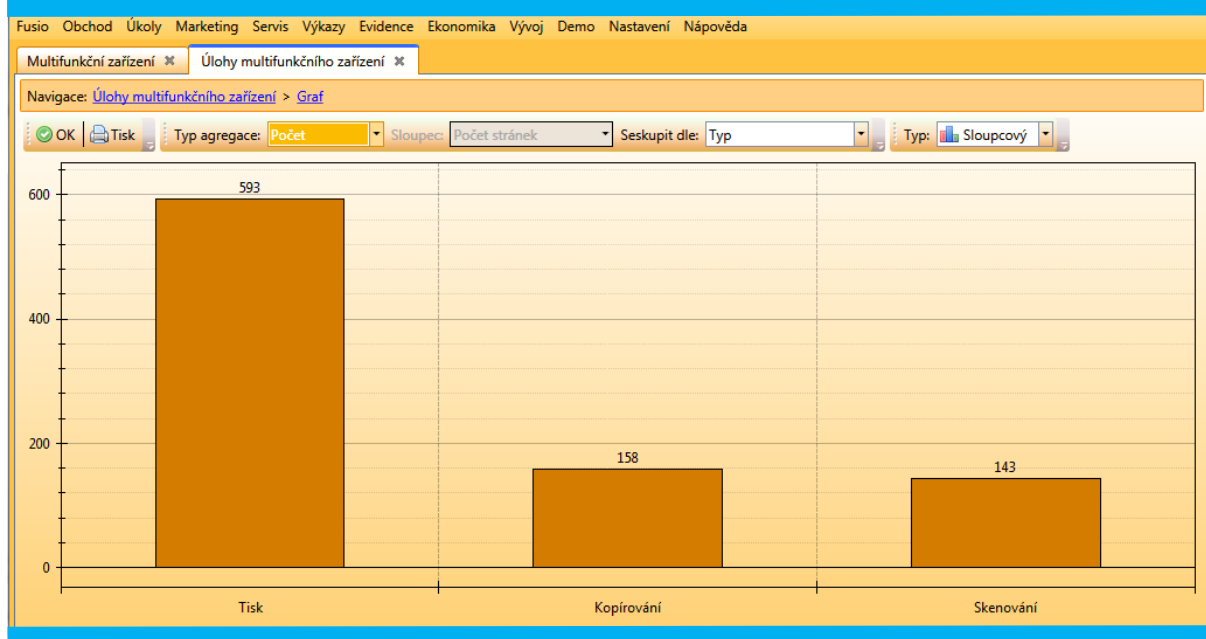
Fusio Obchod Úkoly Marketing Servis Výkazy Evidence Ekonomika Vývoj Demo Nastavení Nápověda

Multifunkční zařízení ✖ Úlohy multifunkčního zařízení ✖

Navigace: Úlohy multifunkčního zařízení > Graf

OK Tisk Typ agregace: Počet Sloupec: Počet stránek Seskupit dle: Typ Typ: Sloupcový

| | |
|---|---|
| Tisk | 593 |
| Kopírování | 158 |
| Skenování | 143 |

600
400
200
0